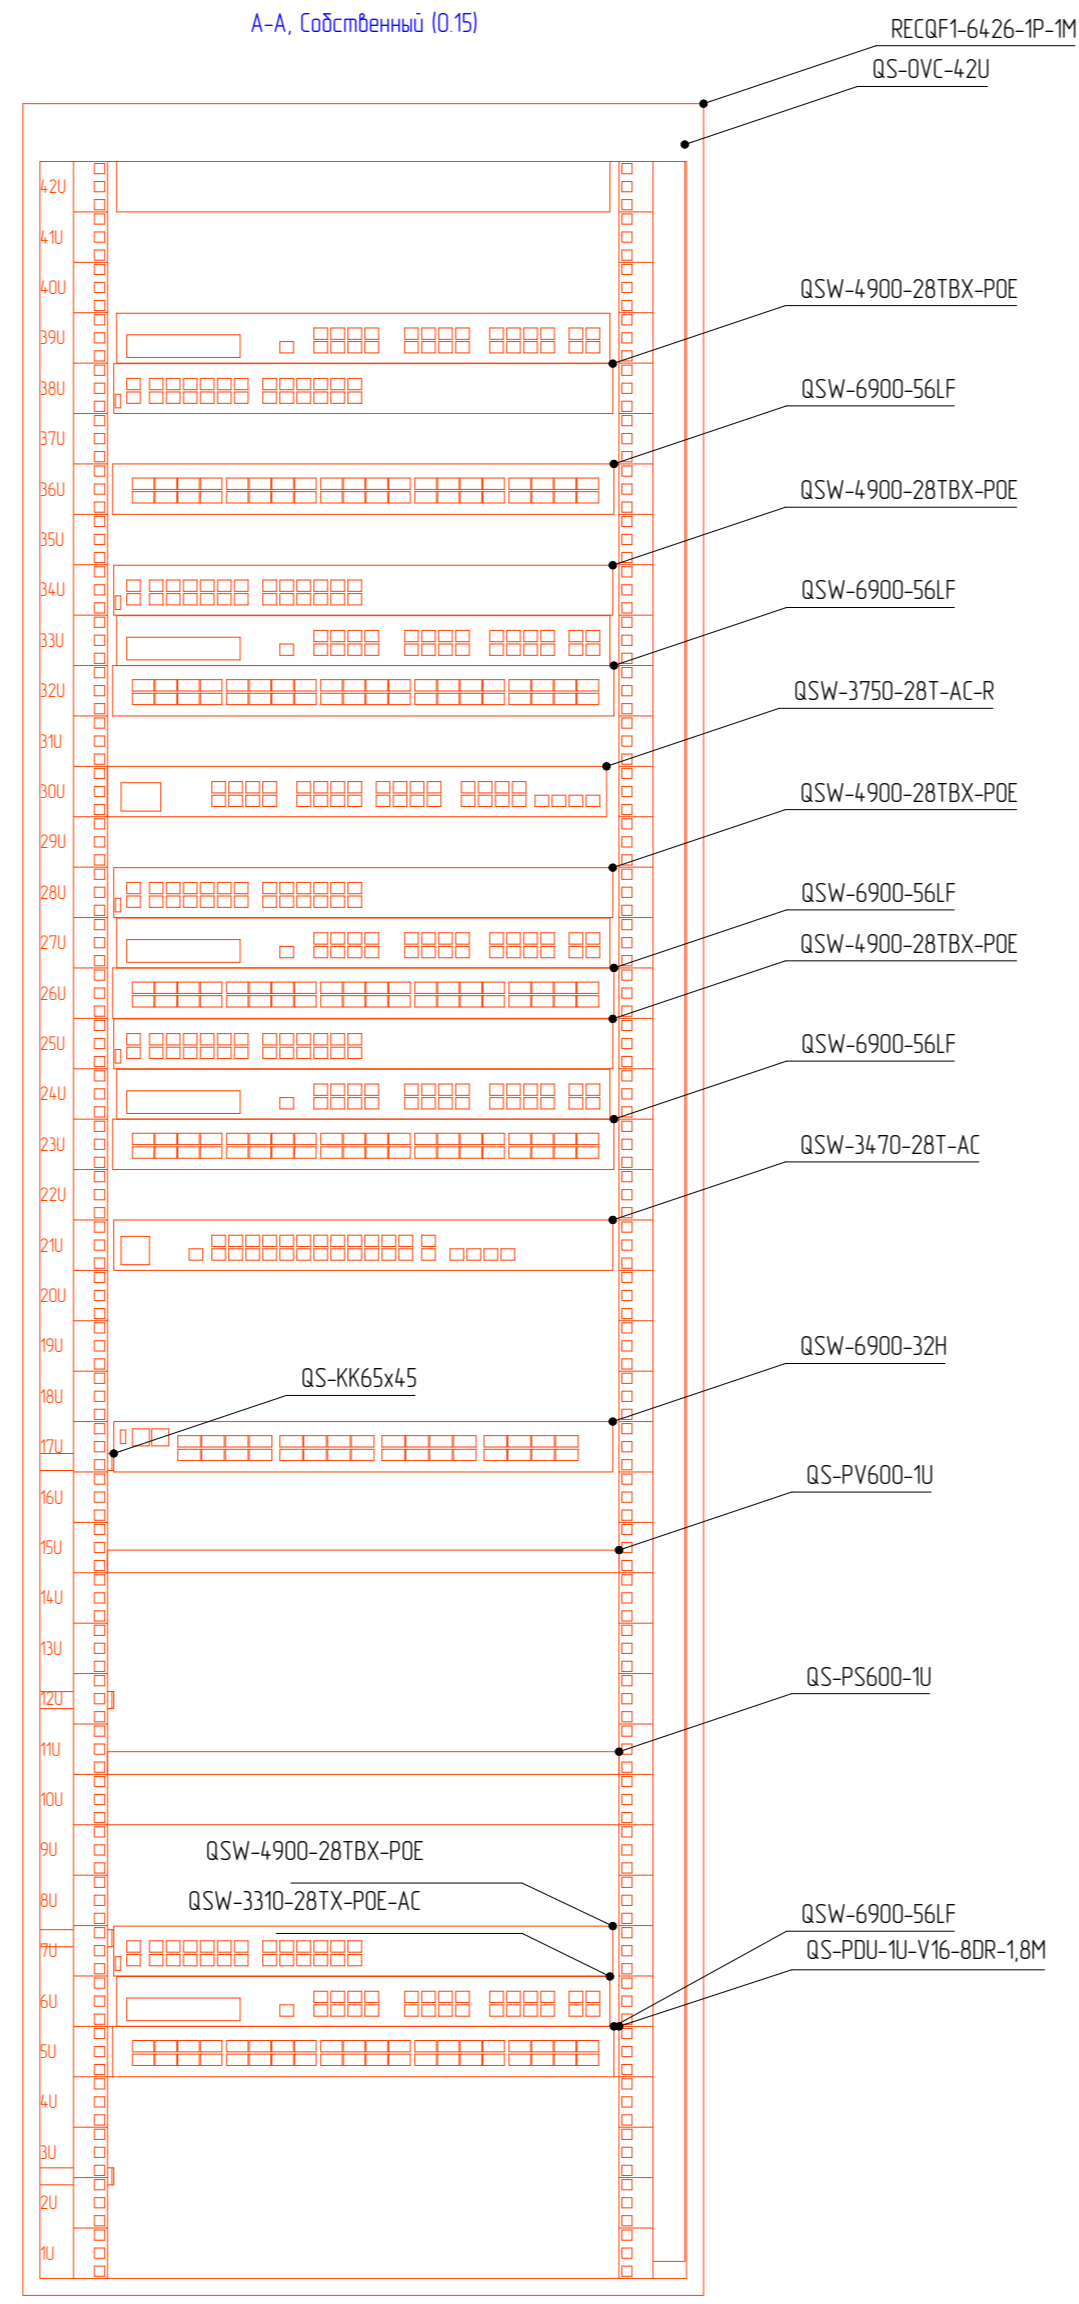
А-А, Собственный (0.15)

RECQF1-6426-1P-1M
QS-OVC-42U
QSW-4900-28TBX-POE
QSW-6900-56LF
QSW-4900-28TBX-POE
QSW-6900-56LF
QSW-3750-28T-AC-R
QSW-4900-28TBX-POE
QSW-6900-56LF
QSW-4900-28TBX-POE
QSW-6900-56LF
QSW-3470-28T-AC
QSW-6900-32H
QS-KK65x45
QS-PV600-1U
QS-PS600-1U
QSW-4900-28TBX-POE
QSW-3310-28TX-POE-AC
QSW-6900-56LF
QS-PDU-1U-V16-8DR-1,8M

42U
41U
40U
39U
38U
37U
36U
35U
34U
33U
32U
31U
30U
29U
28U
27U
26U
25U
24U
23U
22U
21U
20U
19U
18U
17U
16U
15U
14U
13U
12U
11U
10U
9U
8U
7U
6U
5U
4U
3U
2U
1U